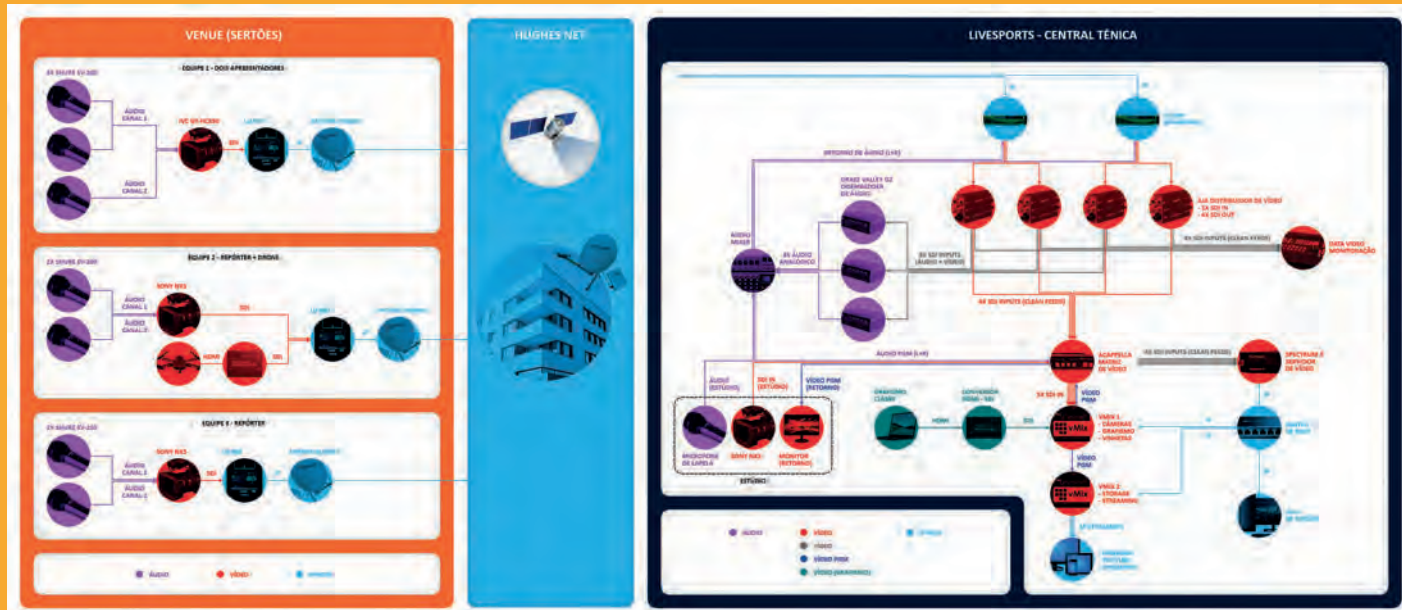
VENUE (SERTÕES)

EQUIPE 1 - DOIS APRESENTADORES

2X SHURE SV-100

ÁUDIO CANAL 1

ÁUDIO CANAL 2

JVC GY-HC500

SDI

LU300

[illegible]

EQUIPE 2 - REPÓRTER + DRONE

2X SHURE SV-100

ÁUDIO CANAL 1

ÁUDIO CANAL 2

SONY NX5

SDI

HDMI

SDI

LU 300

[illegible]

EQUIPE 3 - REPÓRTER

2X SHURE SV-100

ÁUDIO CANAL 1

ÁUDIO CANAL 2

SONY NX5

SDI

LU 300

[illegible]

ÁUDIO

VÍDEO

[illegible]

HUGHES NET

LIVESPORTS - CENTRAL TÉNICA

RETORNO DE ÁUDIO (L+R)

GRASS VALLEY G2 DISEMBEDDER DE ÁUDIO

AJA DISTRIBUIDOR DE VÍDEO - 1X SDI IN - 4X SDI OUT

ÁUDIO MIXER

8X ÁUDIO ANALÓGICO

8X SDI INPUTS (ÁUDIO + VÍDEO)

4X SDI INPUTS (CLEAN FEEDS)

4X SDI INPUTS (CLEAN FEEDS)

DATA VIDEO MONITORAÇÃO

ÁUDIO PGM (L+R)

ACAPPELLA MATRIZ DE VÍDEO

4X SDI INPUTS (CLEAN FEEDS)

SPECTRUM 4 SERVIDOR DE VÍDEO

ÁUDIO (ESTÚDIO)

SDI IN (ESTÚDIO)

VÍDEO PGM (RETORNO)

MICROFONE DE LAPELA

SONY NX5

MONITOR (RETORNO)

ESTÚDIO

GRAFISMO CLEAN

HDMI

CONVERSOR HDMI - SDI

SDI

2X SDI IN

VÍDEO PGM

VMIX 1 - CÂMERAS - GRAFISMO - VINHETAS

VÍDEO PGM

VMIX 2 - STORAGE - STREAMING

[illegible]

ÁUDIO

VÍDEO

VÍDEO

VÍDEO PGM

VÍDEO (GRAFISMO)

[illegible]